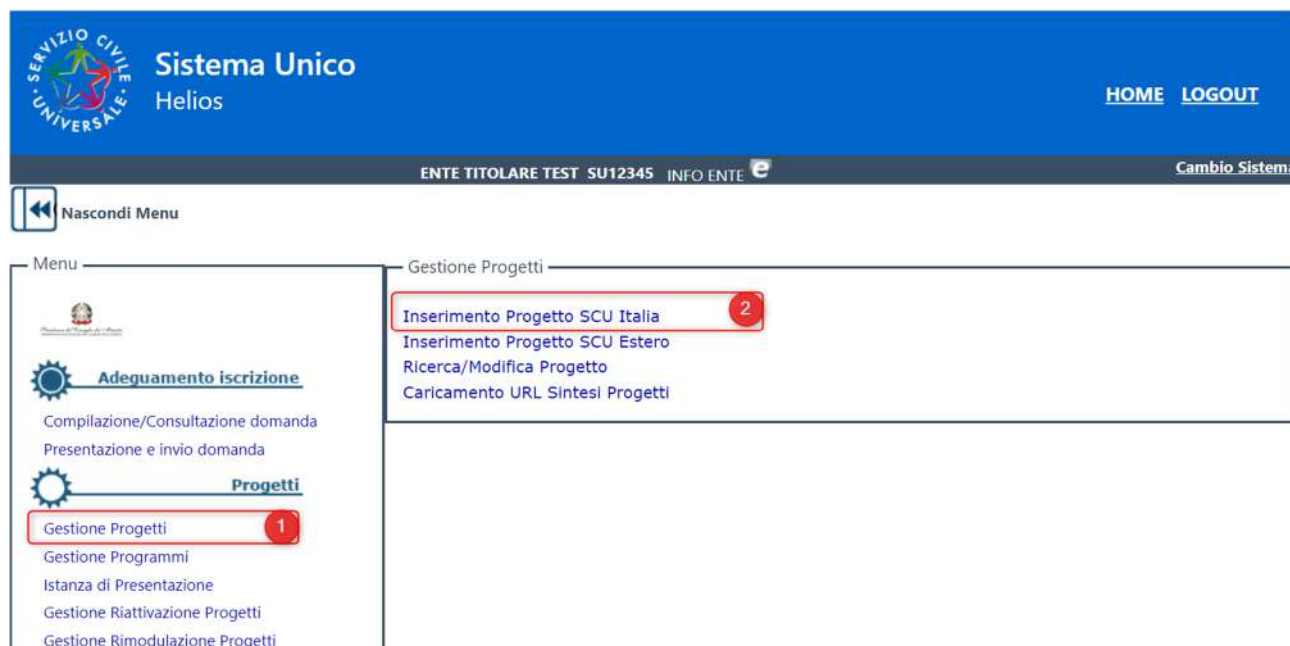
SERVIZIO CIVILE UNIVERSALE

Sistema Unico
Helios

HOME LOGOUT

ENTE TITOLARE TEST SU12345 INFO ENTE

Cambio Sistem

Nascondi Menu

Menu

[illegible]

Adeguamento iscrizione

Compilazione/Consultazione domanda
Presentazione e invio domanda

Progetti

Gestione Progetti
1
Gestione Programmi
Istanza di Presentazione
Gestione Riattivazione Progetti
Gestione Rimodulazione Progetti

Gestione Progetti

Inserimento Progetto SCU Italia
2
Inserimento Progetto SCU Estero
Ricerca/Modifica Progetto
Caricamento URL Sintesi Progetti